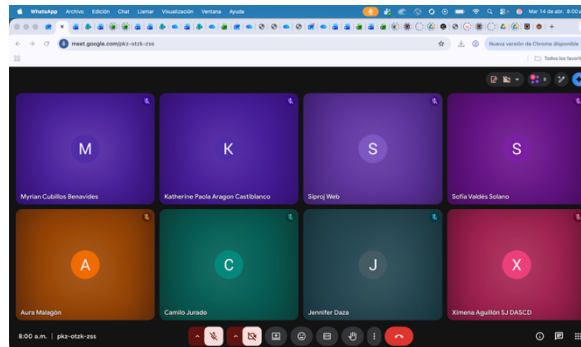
WhatsApp Archivo Edición Chat Llamar Visualización Ventana Ayuda

Mar 14 de abr. 8:00

meet.google.com/pkz-otzk-zss

Nueva versión de Chrome disponible

Todos los favori

M
Myrian Cubillos Benavides

K
Katherine Paola Aragon Castiblanco

S
Siproj Web

S
Sofia Valdés Solano

A
Aura Malagón

C
Camilo Jurado

J
Jennifer Daza

X
Ximena Aguillón SJ DASCD

8:00 a.m. | pkz-otzk-zss